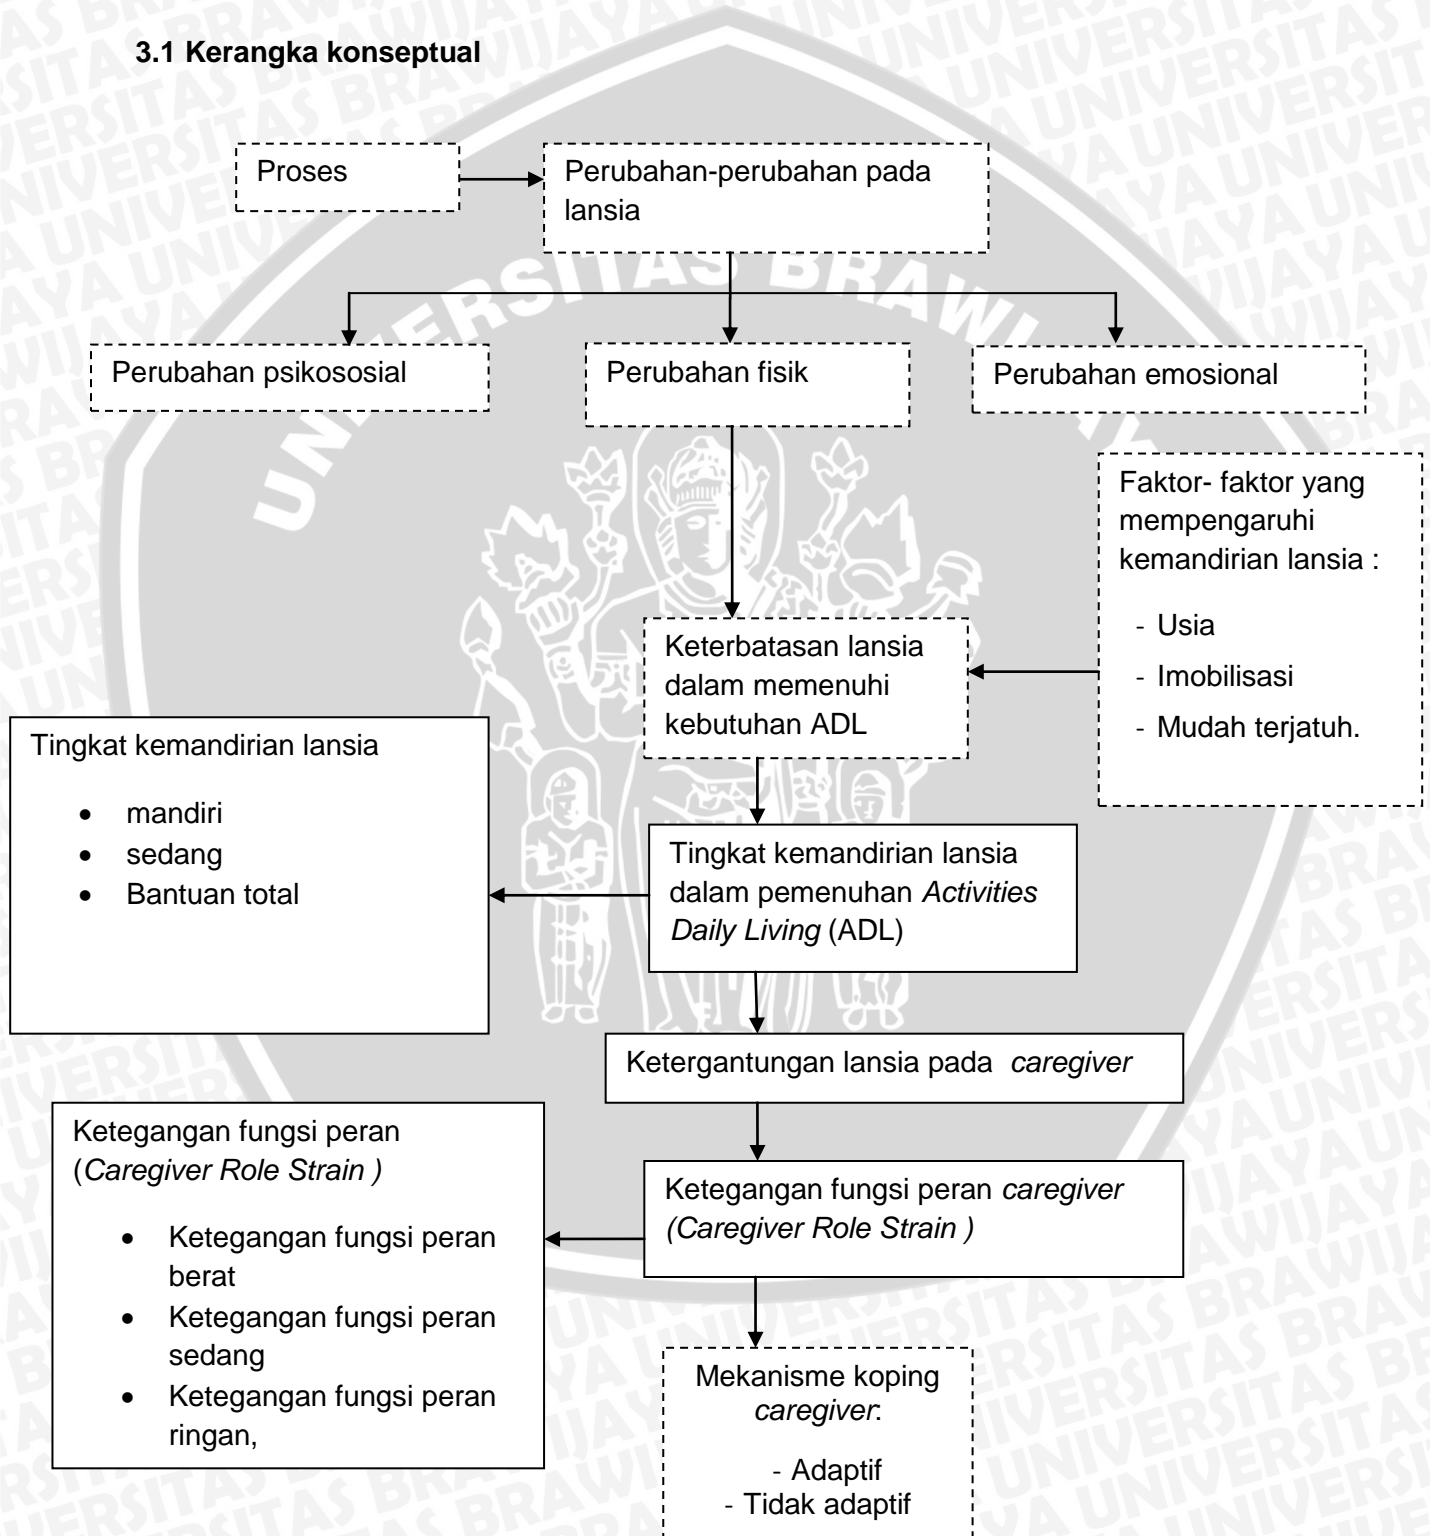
**3.1 Kerangka konseptual**

Proses

Perubahan-perubahan pada lansia

Perubahan psikososial

Perubahan fisik

Perubahan emosional

Faktor- faktor yang mempengaruhi kemandirian lansia :

- Usia
- Imobilisasi
- Mudah terjatuh.

Keterbatasan lansia dalam memenuhi kebutuhan ADL

Tingkat kemandirian lansia

- mandiri
- sedang
- Bantuan total

Tingkat kemandirian lansia dalam pemenuhan *Activities Daily Living* (ADL)

Ketergantungan lansia pada *caregiver*

Ketegangan fungsi peran (*Caregiver Role Strain )*

- Ketegangan fungsi peran berat
- Ketegangan fungsi peran sedang
- Ketegangan fungsi peran ringan,

Ketegangan fungsi peran *caregiver (Caregiver Role Strain )*

Mekanisme koping *caregiver*:

- Adaptif
- Tidak adaptif